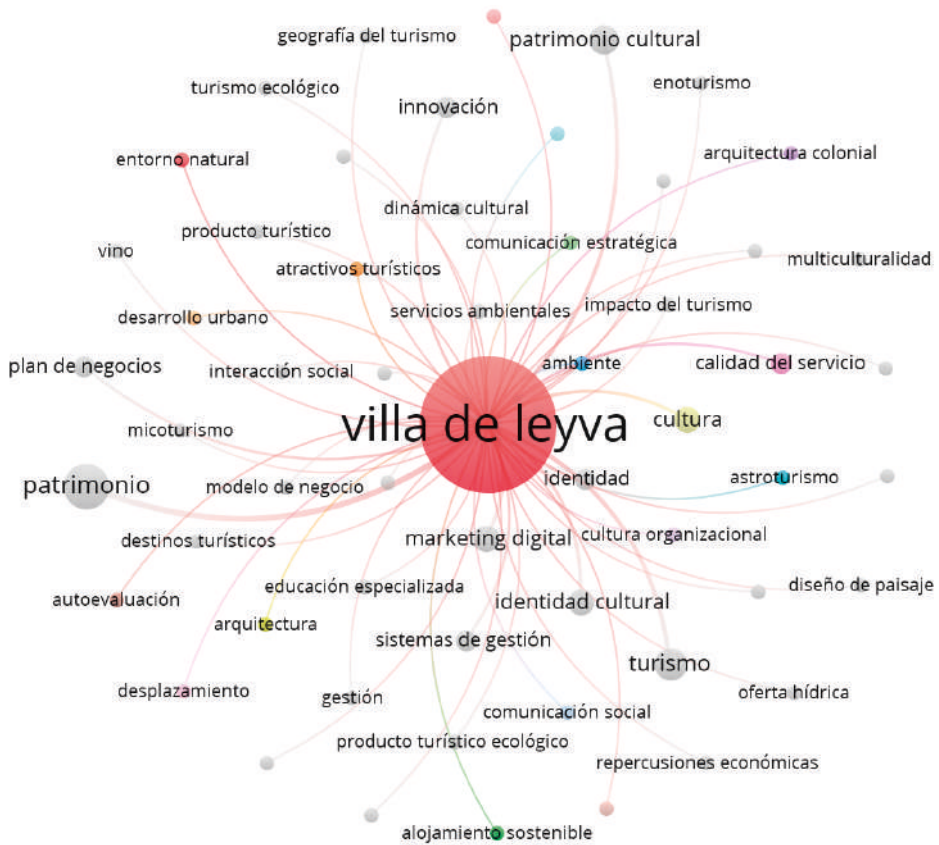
geografía del turismo
patrimonio cultural
turismo ecológico
enoturismo
innovación
entorno natural
arquitectura colonial
dinámica cultural
producto turístico
comunicación estratégica
vino
multiculturalidad
atractivos turísticos
desarrollo urbano
servicios ambientales
impacto del turismo
plan de negocios
interacción social
ambiente
calidad del servicio
villa de leyva
cultura
micoturismo
patrimonio
modelo de negocio
identidad
astroturismo
destinos turísticos
marketing digital
cultura organizacional
educación especializada
diseño de paisaje
autoevaluación
identidad cultural
arquitectura
sistemas de gestión
turismo
desplazamiento
oferta hídrica
gestión
comunicación social
producto turístico ecológico
repercusiones económicas
alojamiento sostenible